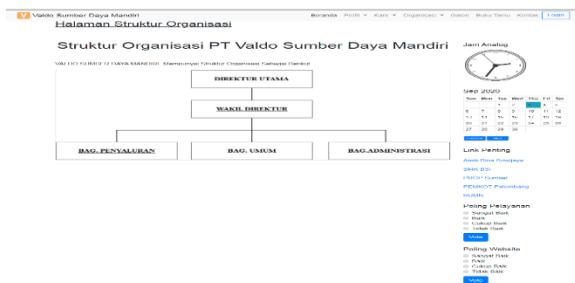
V Valdo Sumber Daya Mandiri

Beranda Profil Karir Organisasi Galeri Buku Tamu Kontak Login

Halaman Struktur Organisasi

Struktur Organisasi PT Valdo Sumber Daya Mandiri

VALDO SUMBER DAYA MANDIRI Mempunyai Struktur Organisasi Sebagai Berikut

DIREKTUR UTAMA

WAKIL DIREKTUR

BAG. PENYALURAN

BAG. UMUM

BAG.ADMINISTRASI

Jam Analog

Sep 2020

| Sun | Mon | Tue | Wed | Thu | Fri | Sat |
|---|---|---|---|---|---|---|
| | | 1 | 2 | 3 | 4 | 5 |
| 6 | 7 | 8 | 9 | 10 | 11 | 12 |
| 13 | 14 | 15 | 16 | 17 | 18 | 19 |
| 20 | 21 | 22 | 23 | 24 | 25 | 26 |
| 27 | 28 | 29 | 30 | | | |

Link Penting

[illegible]

SMK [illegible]

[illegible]

PEMKOT Palembang

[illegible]

Poling Pelayanan

Sangat Baik

Baik

Cukup Baik

Tidak Baik

Vote

Poling Website

Sangat Baik

Baik

Cukup Baik

Tidak Baik

Vote